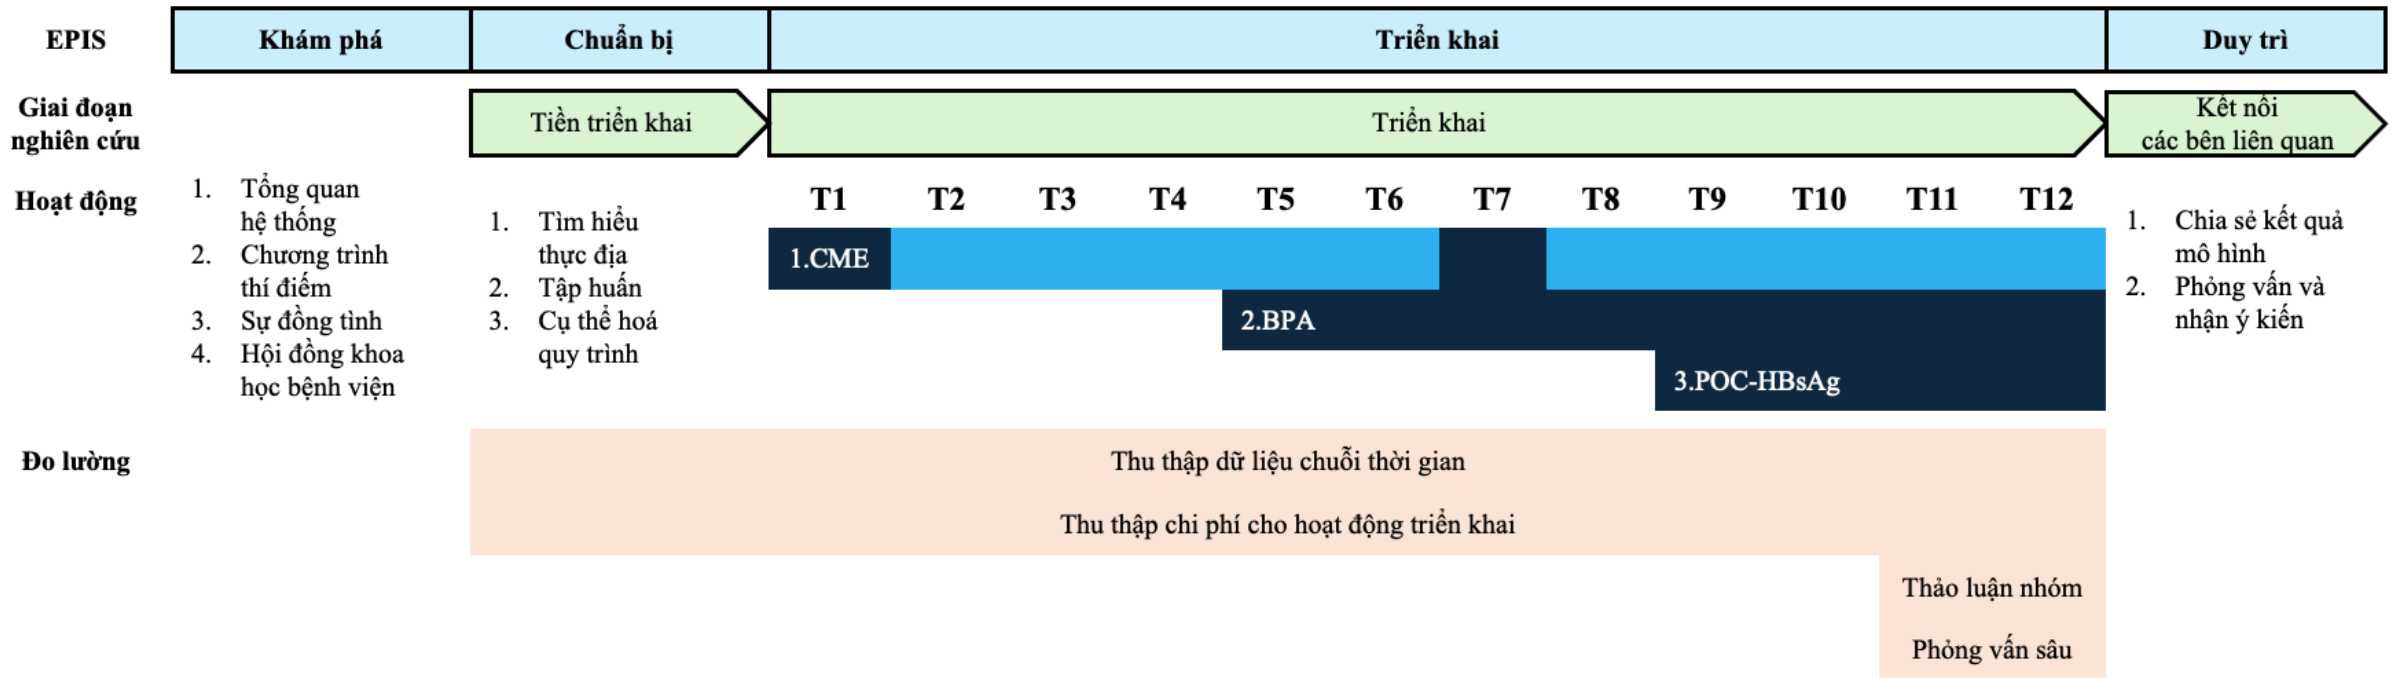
EPIS

Khám phá

Chuẩn bị

Triển khai

Duy trì

Giai đoạn nghiên cứu

Tiền triển khai

Triển khai

Kết nối các bên liên quan

Hoạt động

1. Tổng quan hệ thống
2. Chương trình thí điểm
3. Sự đồng tình
4. Hội đồng khoa học bệnh viện

1. Tìm hiểu thực địa
2. Tập huấn
3. Cụ thể hoá quy trình

T1 T2 T3 T4 T5 T6 T7 T8 T9 T10 T11 T12

1.CME

2.BPA

3.POC-HBsAg

1. Chia sẻ kết quả mô hình
2. Phỏng vấn và nhận ý kiến

Đo lường

Thu thập dữ liệu chuỗi thời gian

Thu thập chi phí cho hoạt động triển khai

Thảo luận nhóm

Phỏng vấn sâu